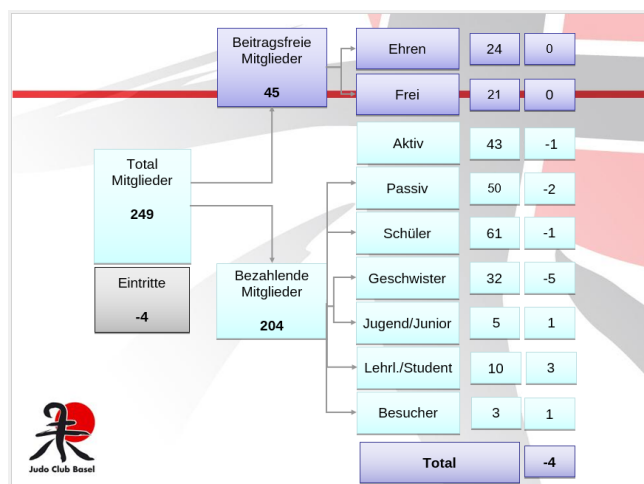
Beitragsfreie Mitglieder

45

Ehren | 24 | 0

Frei | 21 | 0

Total Mitglieder

249

Eintritte

-4

Bezahlende Mitglieder

204

| | | |
|---|---|---|
| Aktiv | 43 | -1 |
| Passiv | 50 | -2 |
| Schüler | 61 | -1 |
| Geschwister | 32 | -5 |
| Jugend/Junior | 5 | 1 |
| Lehrl./Student | 10 | 3 |
| Besucher | 3 | 1 |

Total | -4

Judo Club Basel